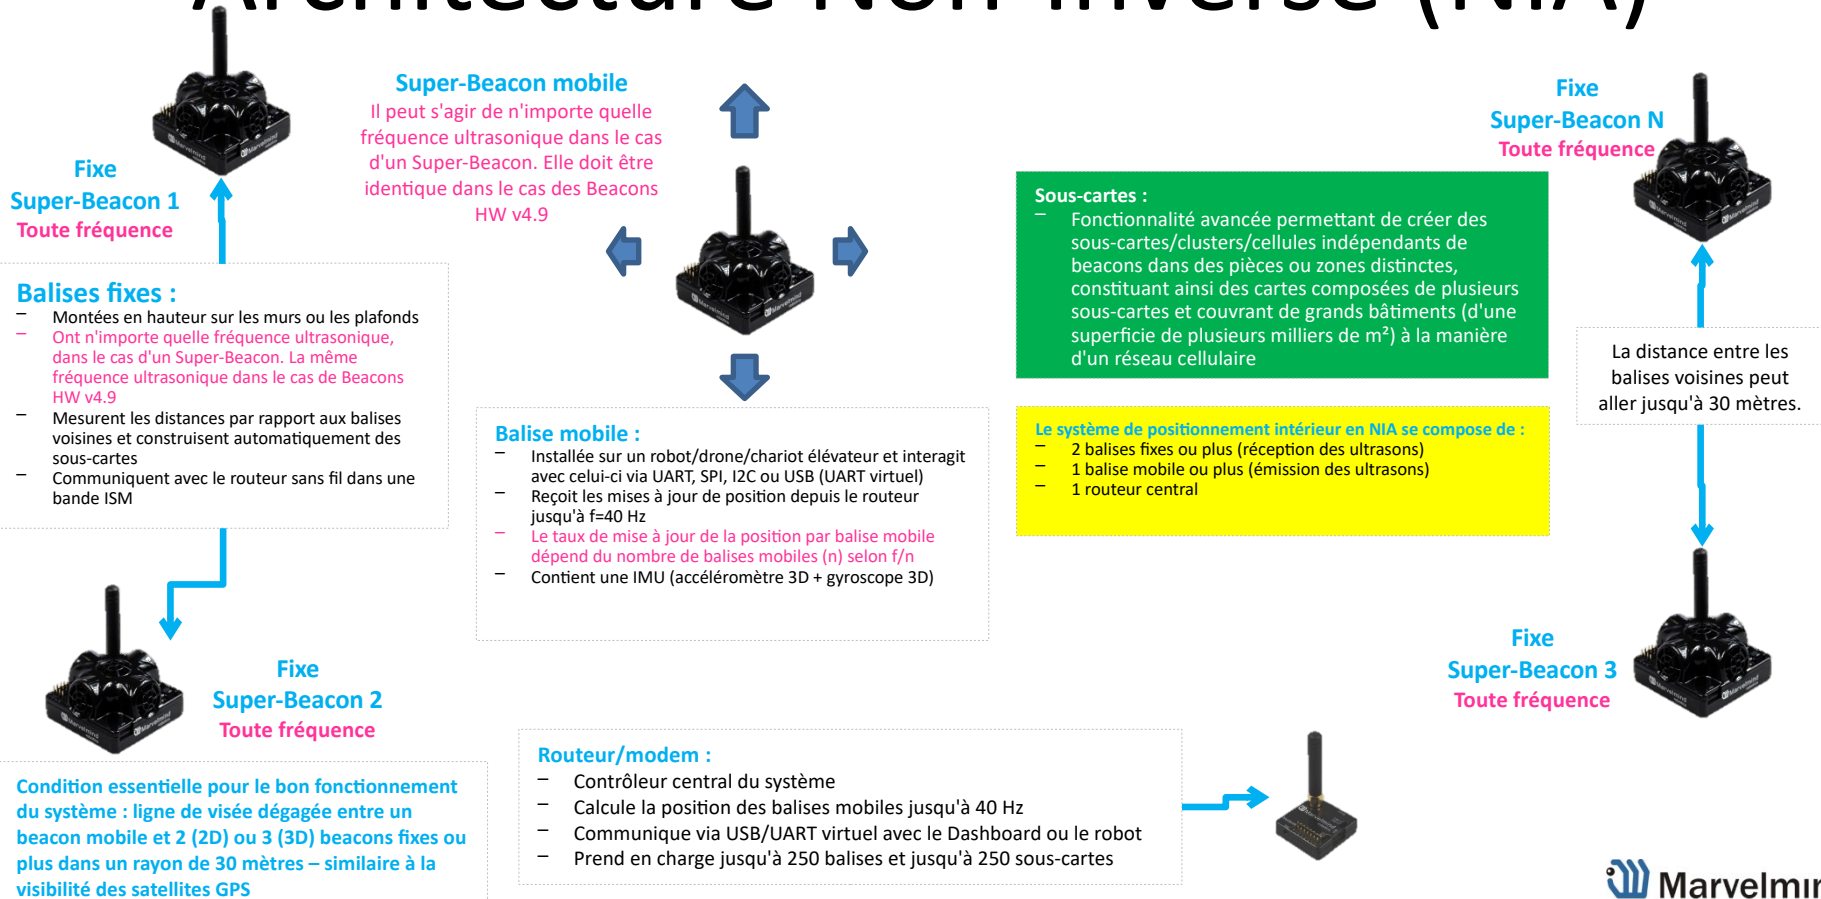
Architecture Non-Inverse (NIA)

Super-Beacon mobile
Il peut s'agir de n'importe quelle fréquence ultrasonique dans le cas d'un Super-Beacon. Elle doit être identique dans le cas des Beacons HW v4.9

Fixe
Super-Beacon 1
Toute fréquence

Fixe
Super-Beacon N
Toute fréquence

Sous-cartes :
– Fonctionnalité avancée permettant de créer des sous-cartes/clusters/cellules indépendants de beacons dans des pièces ou zones distinctes, constituant ainsi des cartes composées de plusieurs sous-cartes et couvrant de grands bâtiments (d'une superficie de plusieurs milliers de m²) à la manière d'un réseau cellulaire

La distance entre les balises voisines peut aller jusqu'à 30 mètres.

Balises fixes :
– Montées en hauteur sur les murs ou les plafonds
– Ont n'importe quelle fréquence ultrasonique, dans le cas d'un Super-Beacon. La même fréquence ultrasonique dans le cas de Beacons HW v4.9
– Mesurent les distances par rapport aux balises voisines et construisent automatiquement des sous-cartes
– Communiquent avec le routeur sans fil dans une bande ISM

Balise mobile :
– Installée sur un robot/drone/chariot élévateur et interagit avec celui-ci via UART, SPI, I2C ou USB (UART virtuel)
– Reçoit les mises à jour de position depuis le routeur jusqu'à f=40 Hz
– Le taux de mise à jour de la position par balise mobile dépend du nombre de balises mobiles (n) selon f/n
– Contient une IMU (accéléromètre 3D + gyroscope 3D)

Le système de positionnement intérieur en NIA se compose de :
– 2 balises fixes ou plus (réception des ultrasons)
– 1 balise mobile ou plus (émission des ultrasons)
– 1 routeur central

Fixe
Super-Beacon 2
Toute fréquence

Fixe
Super-Beacon 3
Toute fréquence

Condition essentielle pour le bon fonctionnement du système : ligne de visée dégagée entre un beacon mobile et 2 (2D) ou 3 (3D) beacons fixes ou plus dans un rayon de 30 mètres – similaire à la visibilité des satellites GPS

Routeur/modem :
– Contrôleur central du système
– Calcule la position des balises mobiles jusqu'à 40 Hz
– Communique via USB/UART virtuel avec le Dashboard ou le robot
– Prend en charge jusqu'à 250 balises et jusqu'à 250 sous-cartes

Marvelmind